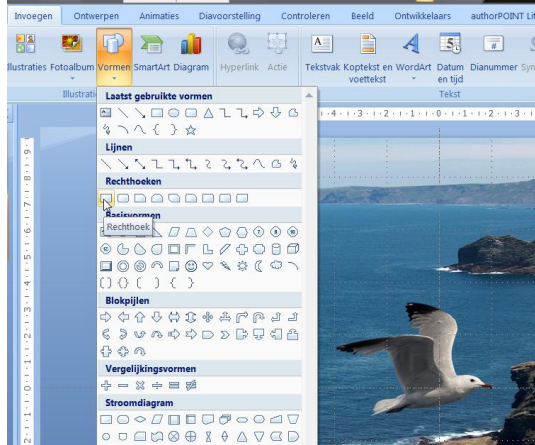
Invoegen Ontwerpen Animaties Diavoorstelling Controleren Beeld Ontwikkelaars authorPOINT Lit

llustraties Fotoalbum Vormen SmartArt Diagram Hyperlink Actie Tekstvak Koptekst en voettekst WordArt Datum en tijd Dianummer Sy

Illustrati

Tekst

Laatst gebruikte vormen

Lijnen

Rechthoeken

Rechthoek

Basisvormen

Blokpijlen

Vergelijkingsvormen

Stroomdiagram